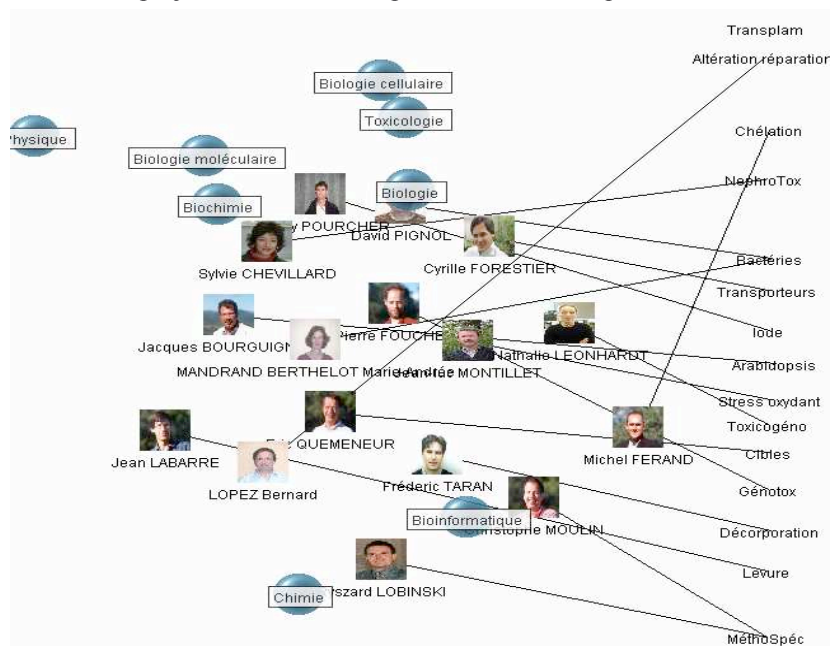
Transplam

Altération réparation

Biologie cellulaire

Toxicologie

'hysique

Chélation

Biologie moléculaire

NephroTox

Biochimie

Biologie

y POURCHER

David PIGNOL

Sylvie CHEVILLARD

Cyrille FORESTIER

Bactéries

Transporteurs

Iode

Jacques BOURGUIGN

Pierre FOUCHE

Nathalie LEONHARDT

Arabidopsis

MANDRAND BERTHELOT Marie-Andrée

Béatrice MONTILLET

Stress oxydant

Toxicogéno

Eric QUEMENEUR

Cibles

Michel FERAND

Jean LABARRE

Génotox

LOPEZ Bernard

Fréderic TARAN

Bioinformatique

Christophe MOULIN

Décorporation

Levure

Chimie

Ryszard LOBINSKI

MéthoSpéc